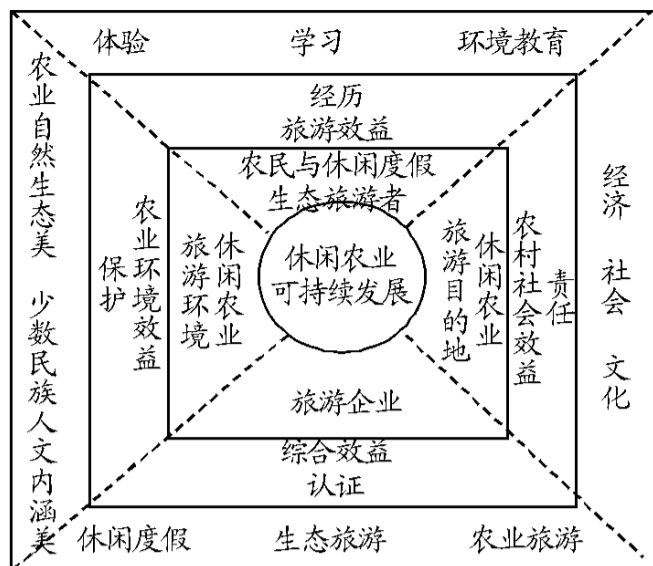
体验 学习 环境教育

农业自然生态美 少数民族人文内涵美

经历
旅游效益
农民与休闲度假生态旅游者

农业环境效益
保护

休闲农业旅游环境

休闲农业可持续发展

休闲农业旅游目的地

农村社会效益
责任

经济 社会 文化

旅游企业

综合效益
认证

休闲度假 生态旅游 农业旅游